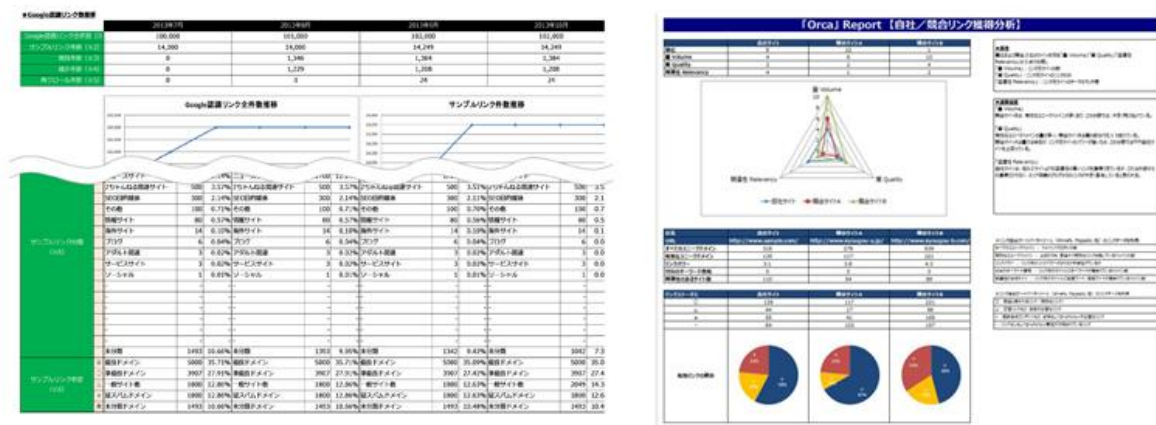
■Google認識リンク数推移

| | 2013年7月 | 2013年8月 | 2013年9月 | 2013年10月 |
|---|---|---|---|---|
| Google認識リンク全件数 (1) | 100,000 | 101,000 | 102,000 | 102,000 |
| サンプルリンク件数 (2) | 14,000 | 14,000 | 14,249 | 14,249 |
| 増加件数 (3) | 0 | 1,346 | 1,364 | 1,384 |
| 減少件数 (4) | 0 | 1,229 | 1,208 | 1,208 |
| 再クロール件数 (5) | 0 | 3 | 26 | 26 |

Google認識リンク全件数推移

サンプルリンク件数推移

| | 2ちゃんねる関連サイト | 500 | 3.57% | 2ちゃんねる関連サイト | 500 | 3.57% | 2ちゃんねる関連サイト | 500 | 3.51% | 2ちゃんねる関連サイト | 500 | 3.5 |
|---|---|---|---|---|---|---|---|---|---|---|---|---|
| | SEO診断 | 300 | 2.14% | SEO診断 | 300 | 2.14% | SEO診断 | 300 | 2.11% | SEO診断 | 300 | 2.1 |
| | その他 | 100 | 0.71% | その他 | 100 | 0.71% | その他 | 100 | 0.70% | その他 | 100 | 0.7 |
| | 情報サイト | 80 | 0.57% | 情報サイト | 80 | 0.57% | 情報サイト | 80 | 0.56% | 情報サイト | 80 | 0.5 |
| | 海外サイト | 14 | 0.10% | 海外サイト | 14 | 0.10% | 海外サイト | 14 | 0.10% | 海外サイト | 14 | 0.1 |
| サンプルリンク内訳 | ブログ | 6 | 0.04% | ブログ | 6 | 0.04% | ブログ | 6 | 0.04% | ブログ | 6 | 0.0 |
| | アダルト関連 | 3 | 0.02% | アダルト関連 | 3 | 0.02% | アダルト関連 | 3 | 0.02% | アダルト関連 | 3 | 0.0 |
| | サービスサイト | 3 | 0.02% | サービスサイト | 3 | 0.02% | サービスサイト | 3 | 0.02% | サービスサイト | 3 | 0.0 |
| | ソーシャル | 1 | 0.01% | ソーシャル | 1 | 0.01% | ソーシャル | 1 | 0.01% | ソーシャル | 1 | 0.0 |
| | 未分類 | 1493 | 10.66% | 未分類 | 1353 | 9.35% | 未分類 | 1342 | 9.42% | 未分類 | 1042 | 7.3 |
| サンプルリンク状況 | 優良ドメイン | 5000 | 35.71% | 優良ドメイン | 5000 | 35.71% | 優良ドメイン | 5000 | 35.09% | 優良ドメイン | 5000 | 35.0 |
| | 準優良ドメイン | 3907 | 27.91% | 準優良ドメイン | 3907 | 27.91% | 準優良ドメイン | 3907 | 27.42% | 準優良ドメイン | 3907 | 27.4 |
| | 一般サイト数 | 1800 | 12.86% | 一般サイト数 | 1800 | 12.86% | 一般サイト数 | 1800 | 12.63% | 一般サイト数 | 2049 | 14.3 |
| | 低スパムドメイン | 1800 | 12.86% | 低スパムドメイン | 1800 | 12.86% | 低スパムドメイン | 1800 | 12.63% | 低スパムドメイン | 1800 | 12.6 |
| | 未分類ドメイン | 1493 | 10.66% | 未分類ドメイン | 1493 | 10.66% | 未分類ドメイン | 1493 | 10.48% | 未分類ドメイン | 1493 | 10.4 |

「Orca」Report【自社／競合リンク獲得分析】

| | 自社サイト | 競合サイトA | 競合サイトB |
|---|---|---|---|
| 量 Volume | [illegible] | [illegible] | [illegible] |
| 質 Quality | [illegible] | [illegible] | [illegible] |
| 関連性 Relevancy | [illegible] | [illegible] | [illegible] |

量 Volume

質 Quality

関連性 Relevancy

自社サイト　競合サイトA　競合サイトB

| | 自社サイト | 競合サイトA | 競合サイトB |
|---|---|---|---|
| URL | http://www.sample.com/ | http://www.kyougou-a.jp/ | http://www.kyougou-b.com/ |
| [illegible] | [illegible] | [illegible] | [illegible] |

総合リンク評価

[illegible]